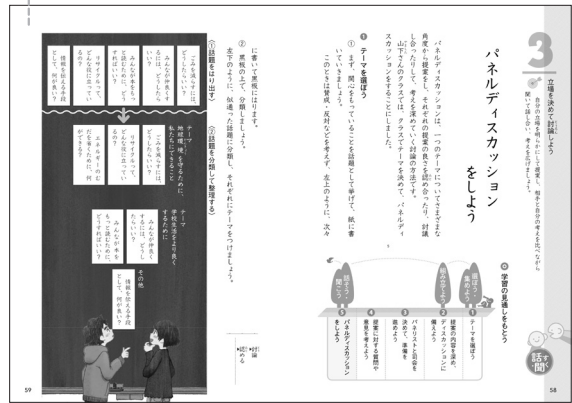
3
立場を決めて討論しよう
自分の立場を明らかにして提案し、相手と自分の考えを比べながら聞いて話し合い、考えを広げましょう。

パネルディスカッションをしよう

パネルディスカッションは、一つのテーマについてさまざまな角度から提案をし、それぞれの提案の良さを話し合ったり、討論したりして、考えを深めていく討論の方法です。
山下さんのクラスでは、クラスでテーマを決めて、パネルディスカッションをすることにしました。

1 テーマを選ぼう
① まず、関心をもっていることを話題として挙げて、紙に書いていきます。
このときは賛成・反対などを考えず、左上のように、次々に書いて黒板にはります。
② 黒板の上で、分類します。
左下のように、似通った話題に分類し、それぞれにテーマをつけましょう。

①話題をはり出す
②話題を分類して整理する

ごみを減らすには、どうしたらいい？
みんなが本をもっと読むには、どうしたらいい？
みんなが本をもっと読むようにするには、どうすればいい？
リサイクルって、どんなことに役立つの？
情報を伝える手段として、何がある？

テーマ 地球環境を守るために私たちにできることは
ごみを減らすには、どうしたらいい？
リサイクルって、どんなことに役立つの？
エネルギーの大切さをどう伝えたらいい？

テーマ 学校生活をより良くするために
みんなが本をもっと読むようにするには、どうしたらいい？
みんなが本をもっと読むにはどうすればいい？

その他
情報を伝える手段として、何がある？

学習の見通しをもとう
話題を集めよう
テーマを選ぼう
提案の内容を決め、ディスカッションに備えよう
役割を決めて練習しよう
パネリストと司会者を決めよう
提案に対する質問や意見を考えよう
パネルディスカッションをしよう
話し合いの仕方
•付け加え
•まとめる

話す 聞く

59
58